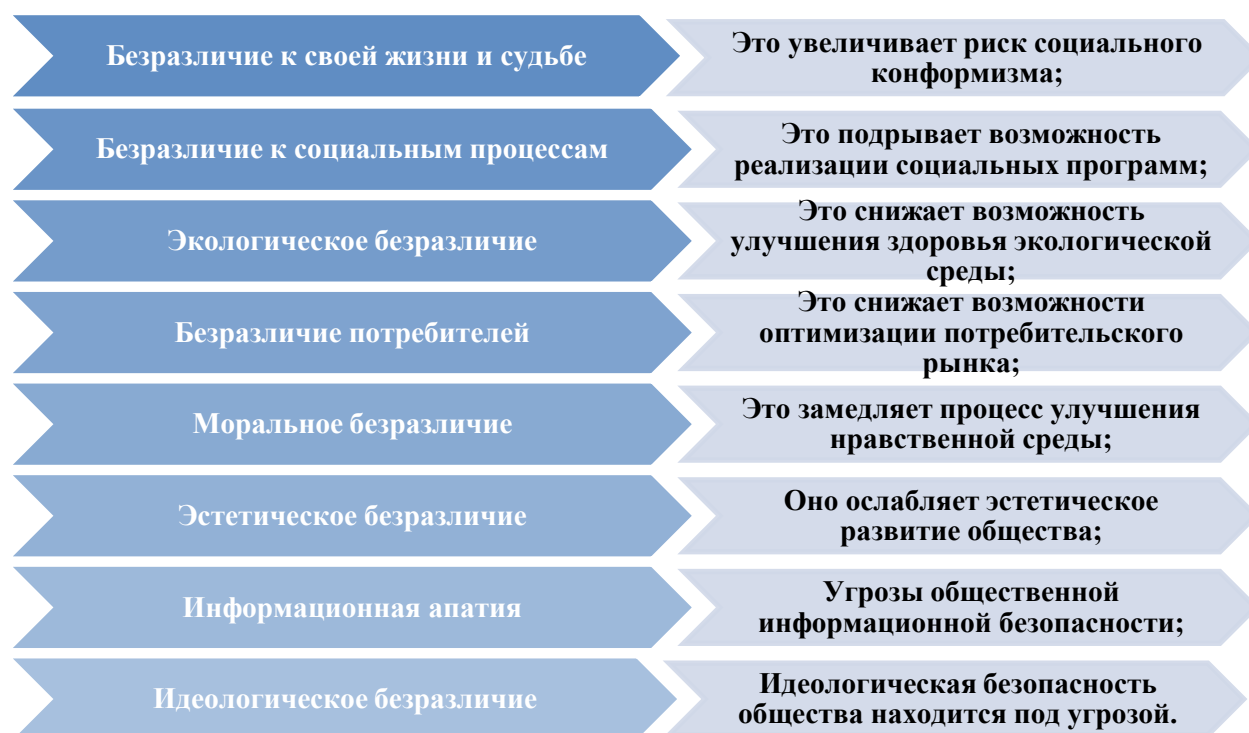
Безразличие к своей жизни и судьбе

Это увеличивает риск социального конформизма;

Безразличие к социальным процессам

Это подрывает возможность реализации социальных программ;

Экологическое безразличие

Это снижает возможность улучшения здоровья экологической среды;

Безразличие потребителей

Это снижает возможности оптимизации потребительского рынка;

Моральное безразличие

Это замедляет процесс улучшения нравственной среды;

Эстетическое безразличие

Оно ослабляет эстетическое развитие общества;

Информационная апатия

Угрозы общественной информационной безопасности;

Идеологическое безразличие

Идеологическая безопасность общества находится под угрозой.